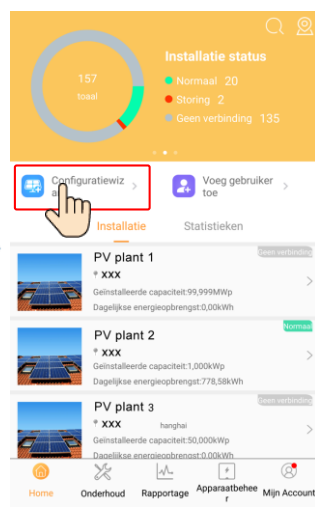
157
totaal

Installatie status
Normaal 20
Storing 2
Geen verbinding 135

Configuratiewiz a

Voeg gebruiker toe

Installatie
Statistieken

PV plant 1
Geen verbinding
xxx
Geïnstalleerde capaciteit:99,999MWp
Dagelijkse energieopbrengst:0,00kWh

PV plant 2
Normaal
xxx
Geïnstalleerde capaciteit:1,000kWp
Dagelijkse energieopbrengst:778,58kWh

PV plant 3
Geen verbinding
xxx
hanghai
Geïnstalleerde capaciteit:50,000kWp
Dagelijkse energieopbrengst:0,00kWh

Home
Onderhoud
Rapportage
Apparaatbeheer
Mijn Account